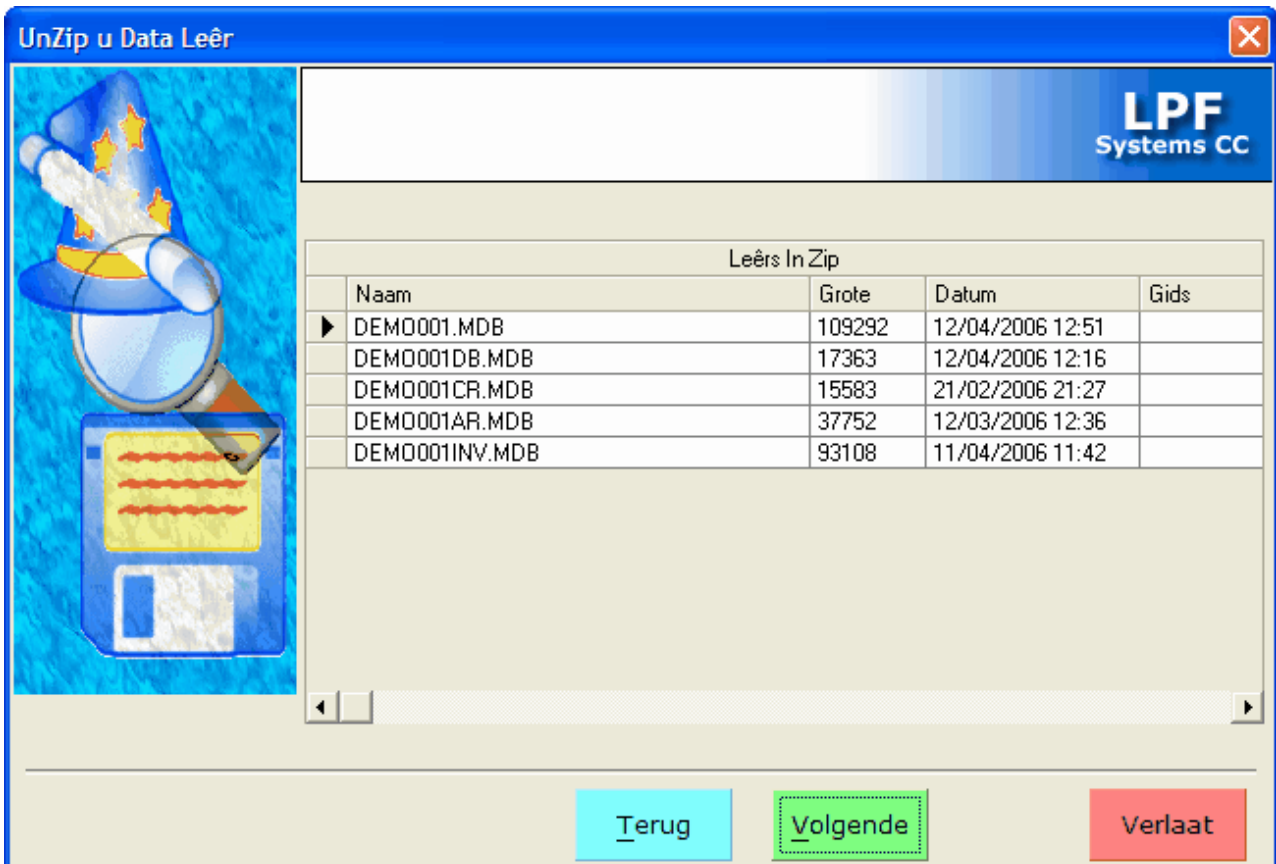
UnZip u Data Leêr

LPF
Systems CC

Leêrs In Zip

| Naam | Grote | Datum | Gids |
|---|---|---|---|
| DEMO001.MDB | 109292 | 12/04/2006 12:51 | |
| DEMO001DB.MDB | 17363 | 12/04/2006 12:16 | |
| DEMO001CR.MDB | 15583 | 21/02/2006 21:27 | |
| DEMO001AR.MDB | 37752 | 12/03/2006 12:36 | |
| DEMO001INV.MDB | 93108 | 11/04/2006 11:42 | |

Terug

Volgende

Verlaat